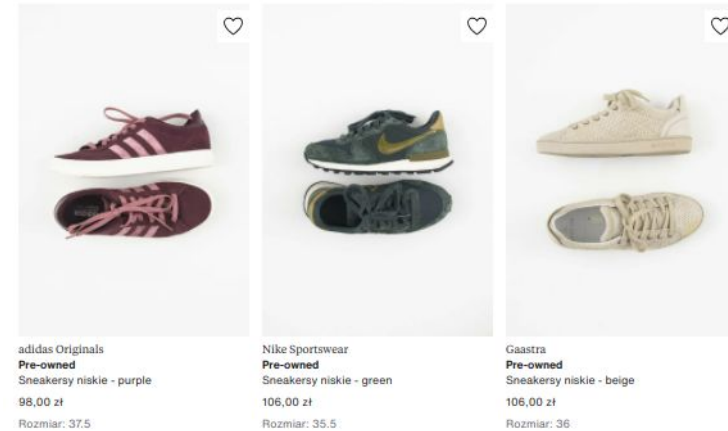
adidas Originals
Pre-owned
Sneakersy niskie - purple
98,00 zł
Rozmiar: 37.5

Nike Sportswear
Pre-owned
Sneakersy niskie - green
106,00 zł
Rozmiar: 35.5

Gaastra
Pre-owned
Sneakersy niskie - beige
106,00 zł
Rozmiar: 36